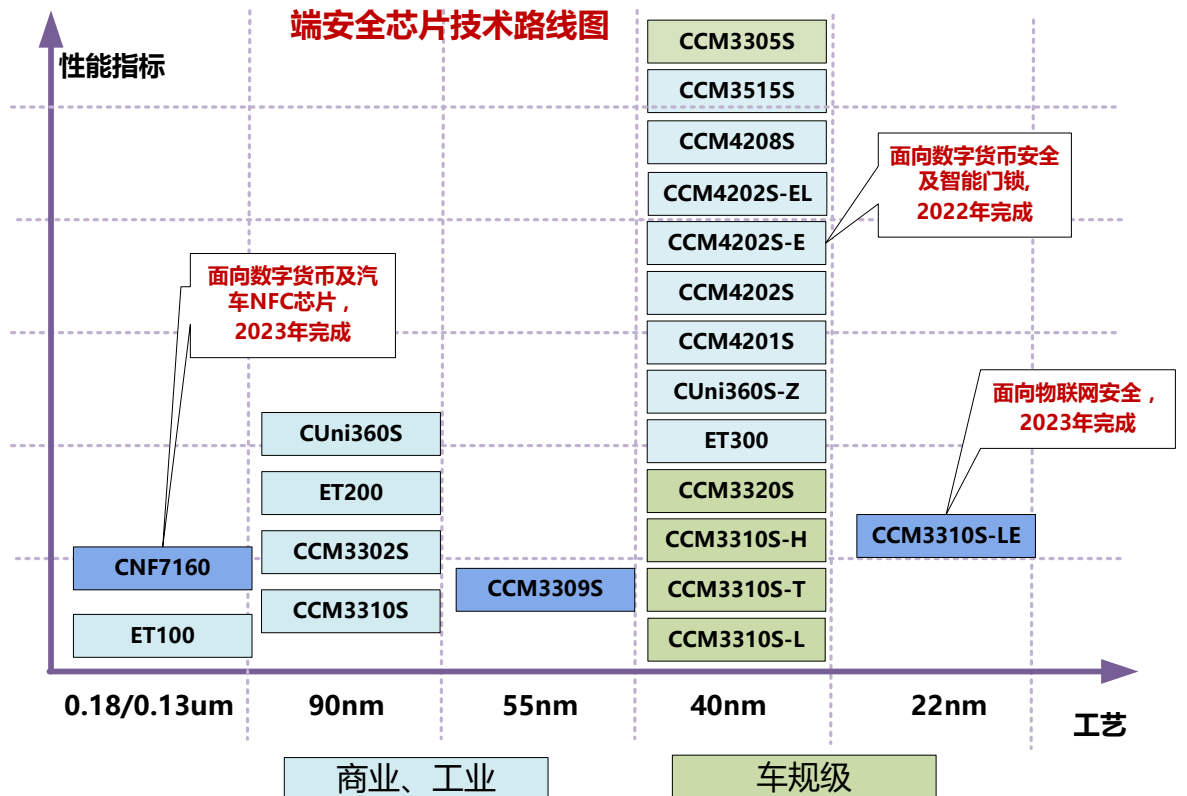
端安全芯片技术路线图

性能指标

CCM3305S
CCM3515S
CCM4208S
CCM4202S-EL
CCM4202S-E
CCM4202S
CCM4201S
CUni360S-Z
ET300
CCM3320S
CCM3310S-H
CCM3310S-T
CCM3310S-L

面向数字货币安全及智能门锁，2022年完成

面向数字货币及汽车NFC芯片，2023年完成

面向物联网安全，2023年完成

CUni360S
ET200
CCM3302S
CCM3310S

CNF7160
ET100

CCM3309S

CCM3310S-LE

0.18/0.13um
90nm
55nm
40nm
22nm
工艺

商业、工业
车规级